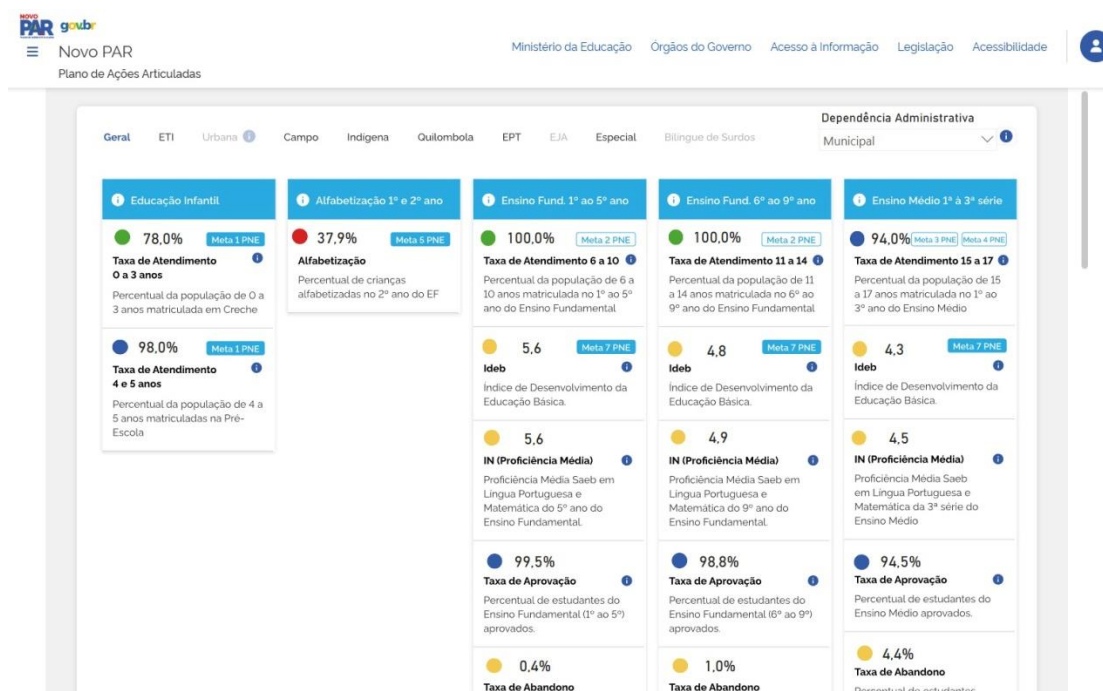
NOVO PAR gov.br

Novo PAR
Plano de Ações Articuladas

Ministério da Educação Órgãos do Governo Acesso à Informação Legislação Acessibilidade

Geral ETI Urbana Campo Indígena Quilombola EPT EJA Especial Bilíngue de Surdos

Dependência Administrativa
Municipal

Educação Infantil

78,0% Meta 1 PNE
Taxa de Atendimento 0 a 3 anos
Percentual da população de 0 a 3 anos matriculada em Creche

98,0% Meta 1 PNE
Taxa de Atendimento 4 e 5 anos
Percentual da população de 4 a 5 anos matriculadas na Pré-Escola

Alfabetização 1º e 2º ano

37,9% Meta 5 PNE
Alfabetização
Percentual de crianças alfabetizadas no 2º ano do EF

Ensino Fund. 1º ao 5º ano

100,0% Meta 2 PNE
Taxa de Atendimento 6 a 10
Percentual da população de 6 a 10 anos matriculada no 1º ao 5º ano do Ensino Fundamental

5,6 Meta 7 PNE
Ideb
Índice de Desenvolvimento da Educação Básica.

5,6
IN (Proficiência Média)
Proficiência Média Saeb em Língua Portuguesa e Matemática do 5º ano do Ensino Fundamental.

99,5%
Taxa de Aprovação
Percentual de estudantes do Ensino Fundamental (1º ao 5º) aprovados.

0,4%
Taxa de Abandono

Ensino Fund. 6º ao 9º ano

100,0% Meta 2 PNE
Taxa de Atendimento 11 a 14
Percentual da população de 11 a 14 anos matriculada no 6º ao 9º ano do Ensino Fundamental

4,8 Meta 7 PNE
Ideb
Índice de Desenvolvimento da Educação Básica.

4,9
IN (Proficiência Média)
Proficiência Média Saeb em Língua Portuguesa e Matemática do 9º ano do Ensino Fundamental.

98,8%
Taxa de Aprovação
Percentual de estudantes do Ensino Fundamental (6º ao 9º) aprovados.

1,0%
Taxa de Abandono

Ensino Médio 1ª à 3ª série

94,0% Meta 3 PNE Meta 4 PNE
Taxa de Atendimento 15 a 17
Percentual da população de 15 a 17 anos matriculada no 1º ao 3º ano do Ensino Médio

4,3 Meta 7 PNE
Ideb
Índice de Desenvolvimento da Educação Básica.

4,5
IN (Proficiência Média)
Proficiência Média Saeb em Língua Portuguesa e Matemática da 3ª série do Ensino Médio

94,5%
Taxa de Aprovação
Percentual de estudantes do Ensino Médio aprovados.

4,4%
Taxa de Abandono
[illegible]